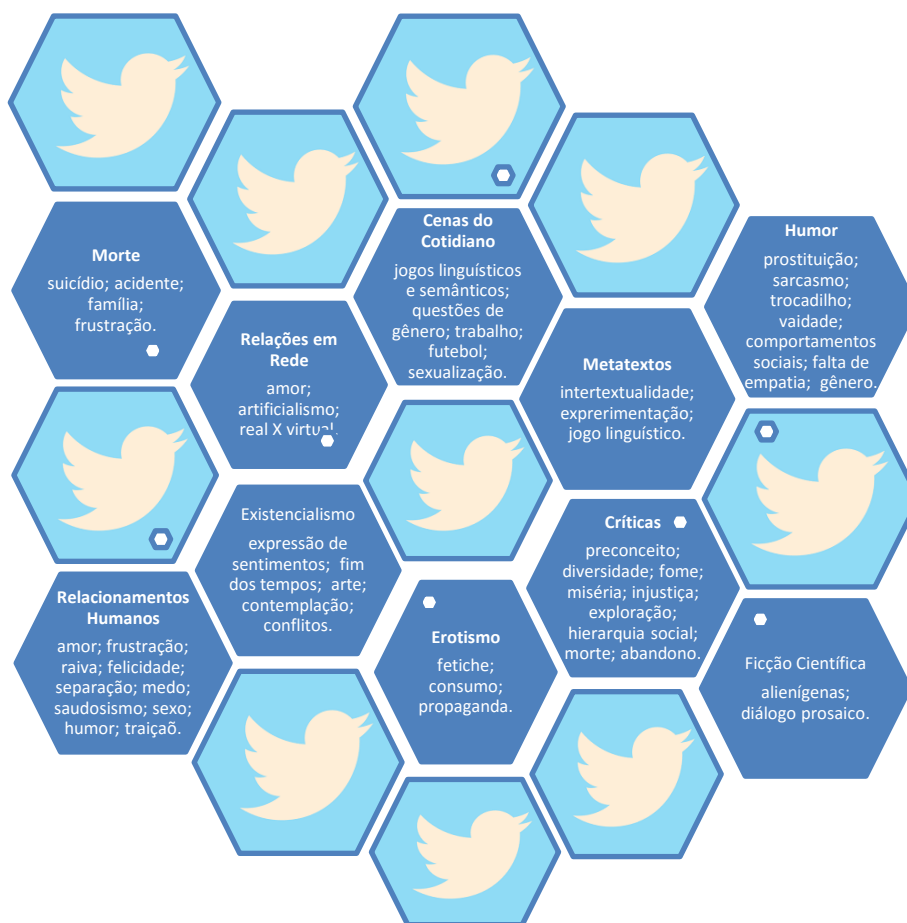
Morte
suicídio; acidente; família; frustração.

Relações em Rede
amor; artificialismo; real X virtual.

Cenas do Cotidiano
jogos linguísticos e semânticos; questões de gênero; trabalho; futebol; sexualização.

Metatextos
intertextualidade; exprerimentação; jogo linguístico.

Humor
prostituição; sarcasmo; trocadilho; vaidade; comportamentos sociais; falta de empatia; gênero.

Existencialismo
expressão de sentimentos; fim dos tempos; arte; contemplação; conflitos.

Críticas
preconceito; diversidade; fome; miséria; injustiça; exploração; hierarquia social; morte; abandono.

Relacionamentos Humanos
amor; frustração; raiva; felicidade; separação; medo; saudosismo; sexo; humor; traiçaõ.

Erotismo
fetiche; consumo; propaganda.

Ficção Científica
alienígenas; diálogo prosaico.